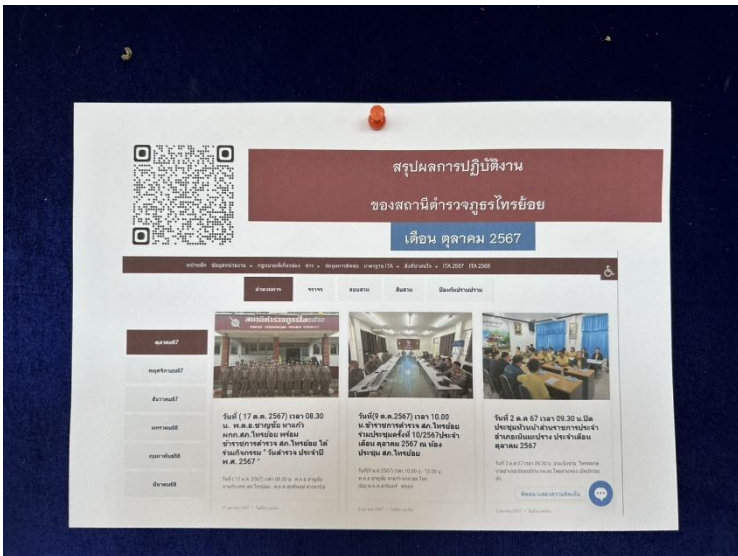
สรุปผลการปฏิบัติงาน

ของสถานีตำรวจภูธรไทรย้อย

เดือน ตุลาคม 2567

หน้าหลัก ข้อมูลหน่วยงาน กฎหมายที่เกี่ยวข้อง ข่าว ข้อมูลการติดต่อ ITA 2567 ITA 2568

ผลงานของ ข่าวสาร สอบสวน สืบสวน ป้องกันปราบปราม

ตุลาคม67

พฤศจิกายน67

ธันวาคม67

มกราคม68

กุมภาพันธ์68

มีนาคม68

วันที่ ( 17 ต.ค. 2567) เวลา 08.30 น. พ.ต.อ.ชาญชัย หาแก้ว ผกก.สภ.ไทรย้อย พร้อม ข้าราชการตำรวจ สภ.ไทรย้อย ได้ร่วมกิจกรรม " วันตำรวจ ประจำปี พ.ศ. 2567 "

วันที่(9 ต.ค.2567) เวลา 10.00 น. ข้าราชการตำรวจ สภ.ไทรย้อย ร่วมประชุมครั้งที่ 10/2567ประจำเดือน ตุลาคม 2567 ณ ห้องประชุม สภ.ไทรย้อย

วันที่ 2 ต.ค. 67 เวลา 09.30 น.ปิดประชุมบ้านนำส่วนราชการประจำสำนักงานเดือน ตุลาคม 2567

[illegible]